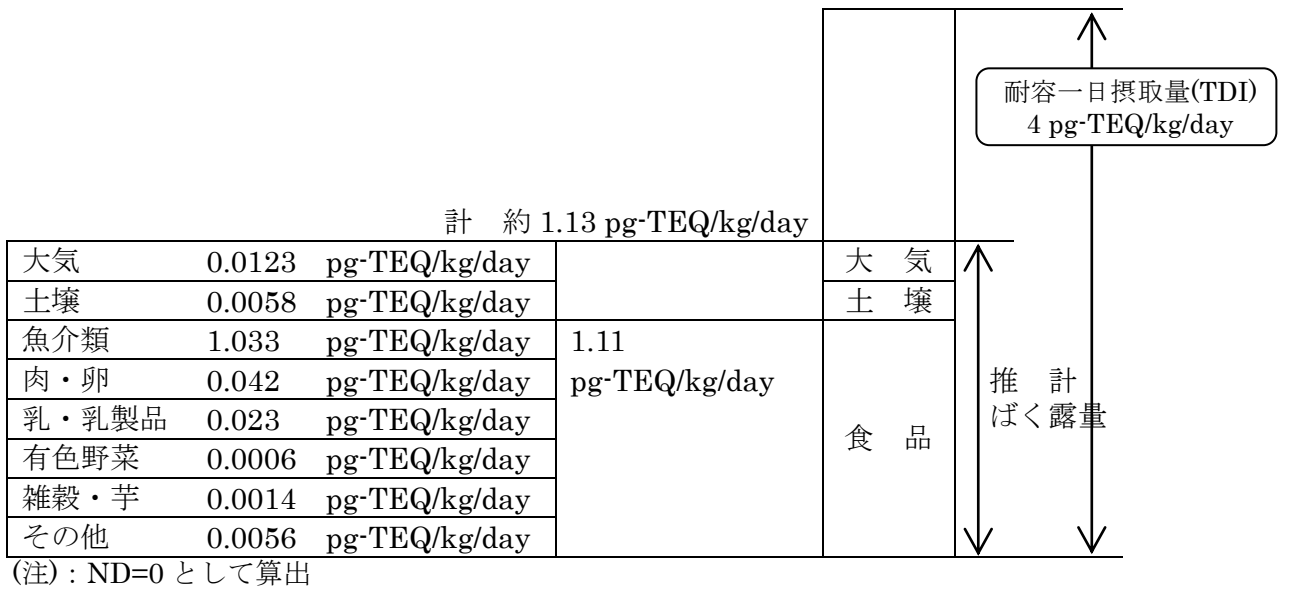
耐容一日摂取量(TDI)
4 pg-TEQ/kg/day

計　約 1.13 pg-TEQ/kg/day

| | | | | |
|---|---|---|---|---|
| 大気 | 0.0123 | pg-TEQ/kg/day | | 大　気 |
| 土壌 | 0.0058 | pg-TEQ/kg/day | | 土　壌 |
| 魚介類 | 1.033 | pg-TEQ/kg/day | 1.11 pg-TEQ/kg/day | 食　品 |
| 肉・卵 | 0.042 | pg-TEQ/kg/day | | |
| 乳・乳製品 | 0.023 | pg-TEQ/kg/day | | |
| 有色野菜 | 0.0006 | pg-TEQ/kg/day | | |
| 雑穀・芋 | 0.0014 | pg-TEQ/kg/day | | |
| その他 | 0.0056 | pg-TEQ/kg/day | | |

推　計
ばく露量

(注)：ND=0 として算出